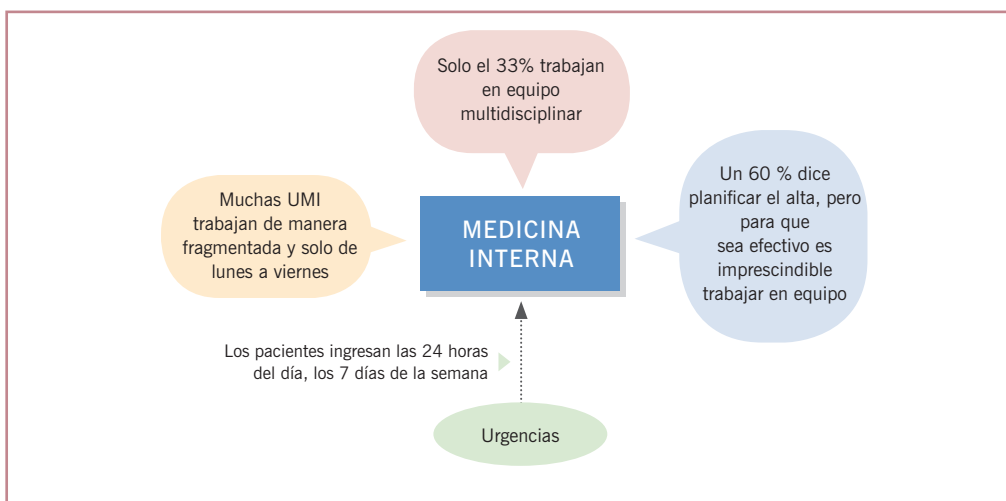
Solo el 33% trabajan en equipo multidisciplinar

Muchas UMI trabajan de manera fragmentada y solo de lunes a viernes

MEDICINA INTERNA

Un 60 % dice planificar el alta, pero para que sea efectivo es imprescindible trabajar en equipo

Los pacientes ingresan las 24 horas del día, los 7 días de la semana

Urgencias